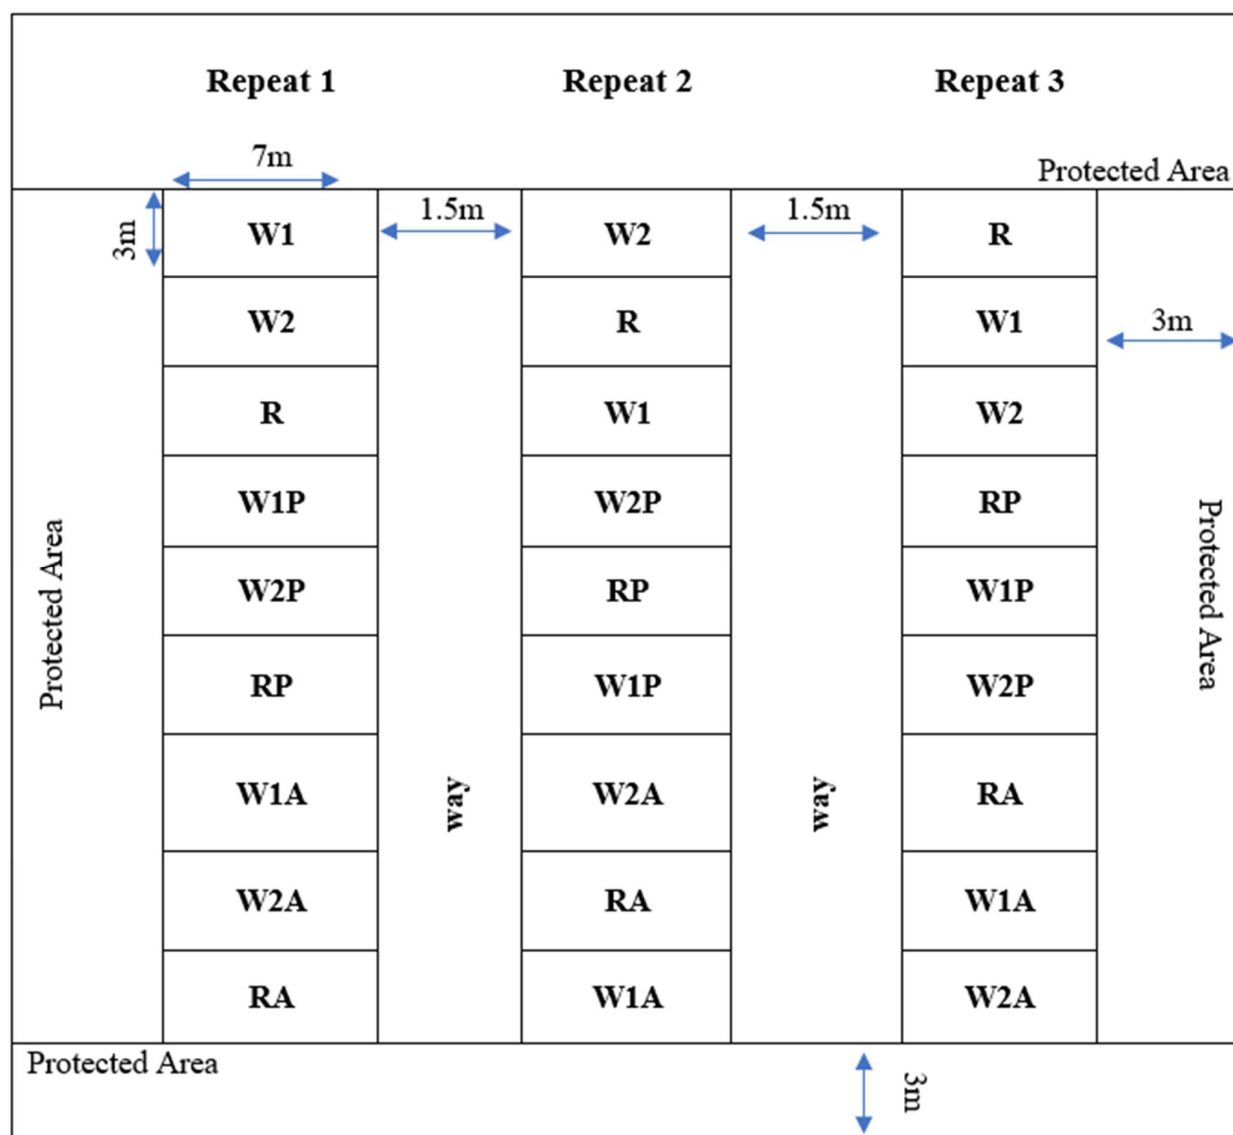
Repeat 1 Repeat 2 Repeat 3

7m

Protected Area

3m

| W1 | 1.5m | W2 | 1.5m | R |
|---|---|---|---|---|
| W2 | | R | | W1 |
| R | | W1 | | W2 |
| W1P | | W2P | | RP |
| W2P | | RP | | W1P |
| RP | | W1P | | W2P |
| W1A | way | W2A | way | RA |
| W2A | | RA | | W1A |
| RA | | W1A | | W2A |

3m

Protected Area

Protected Area

Protected Area

3m